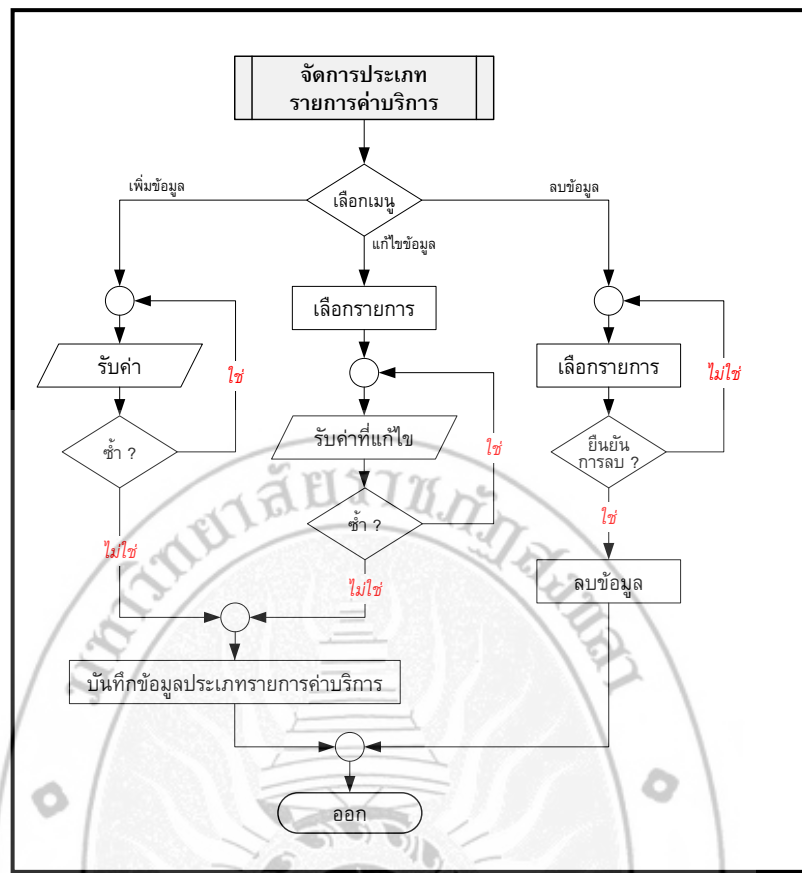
จัดการประเภทรายการค่าบริการ

เพิ่มข้อมูล

เลือกเมนู

ลบข้อมูล

แก้ไขข้อมูล

เลือกรายการ

รับค่า

ใช่

ซ้ำ ?

ไม่ใช่

รับค่าที่แก้ไข

ใช่

ซ้ำ ?

ไม่ใช่

เลือกรายการ

ไม่ใช่

ยืนยันการลบ ?

ใช่

ลบข้อมูล

บันทึกข้อมูลประเภทรายการค่าบริการ

ออก